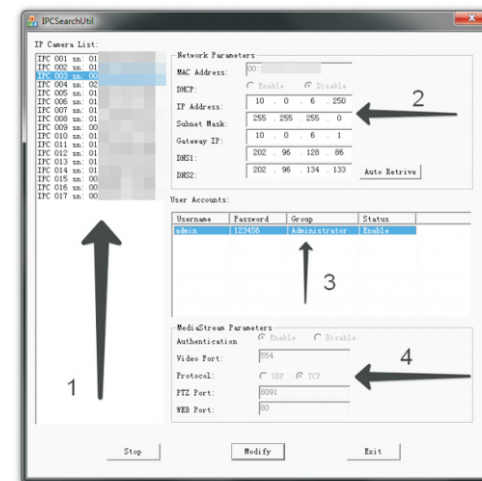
IPCSearchUtil

IP Camera List:
IPC 001 sn: 01
IPC 002 sn: 01
IPC 003 sn: 00
IPC 004 sn: 02
IPC 005 sn: 01
IPC 006 sn: 01
IPC 007 sn: 01
IPC 008 sn: 01
IPC 009 sn: 00
IPC 010 sn: 01
IPC 011 sn: 01
IPC 012 sn: 01
IPC 013 sn: 01
IPC 014 sn: 01
IPC 015 sn: 00
IPC 016 sn: 00
IPC 017 sn: 00

1

Network Parameters
MAC Address: 00
DHCP: Enable Disable
IP Address: 10 . 0 . 6 . 250
Subnet Mask: 255 . 255 . 255 . 0
Gateway IP: 10 . 0 . 6 . 1
DNS1: 202 . 96 . 128 . 86
DNS2: 202 . 96 . 134 . 133
Auto Retrive

2

User Accounts:

| Username | Password | Group | Status |
|---|---|---|---|
| admin | 123456 | Administrator | Enable |

3

MediaStream Parameters
Authentication Enable Disable
Video Port: 554
Protocol: UDP TCP
PTZ Port: 8091
WEB Port: 80

4

Stop
Modify
Exit